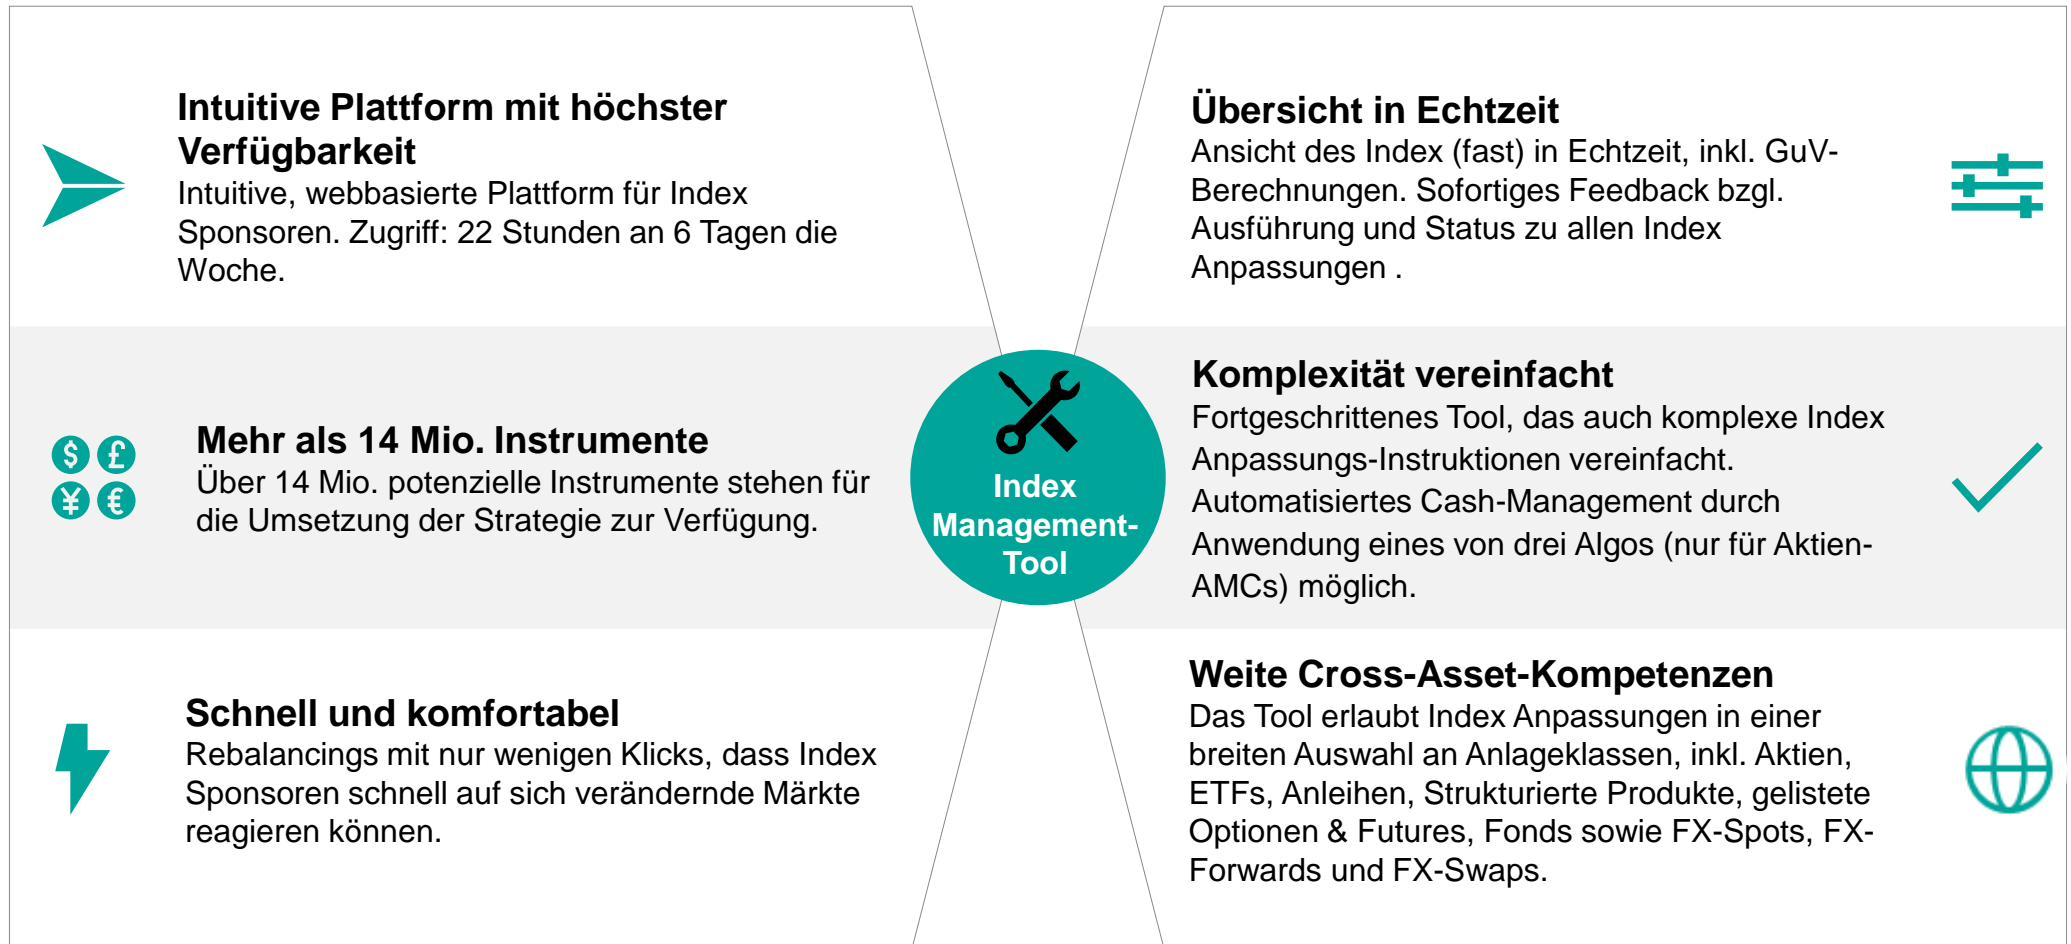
Intuitive Plattform mit höchster Verfügbarkeit
Intuitive, webbasierte Plattform für Index Sponsoren. Zugriff: 22 Stunden an 6 Tagen die Woche.

Mehr als 14 Mio. Instrumente
Über 14 Mio. potenzielle Instrumente stehen für die Umsetzung der Strategie zur Verfügung.

Schnell und komfortabel
Rebalancings mit nur wenigen Klicks, dass Index Sponsoren schnell auf sich verändernde Märkte reagieren können.

$ £ ¥ €

Index Management-Tool

Übersicht in Echtzeit
Ansicht des Index (fast) in Echtzeit, inkl. GuV-Berechnungen. Sofortiges Feedback bzgl. Ausführung und Status zu allen Index Anpassungen .

Komplexität vereinfacht
Fortgeschrittenes Tool, das auch komplexe Index Anpassungs-Instruktionen vereinfacht. Automatisiertes Cash-Management durch Anwendung eines von drei Algos (nur für Aktien-AMCs) möglich.

Weite Cross-Asset-Kompetenzen
Das Tool erlaubt Index Anpassungen in einer breiten Auswahl an Anlageklassen, inkl. Aktien, ETFs, Anleihen, Strukturierte Produkte, gelistete Optionen & Futures, Fonds sowie FX-Spots, FX-Forwards und FX-Swaps.